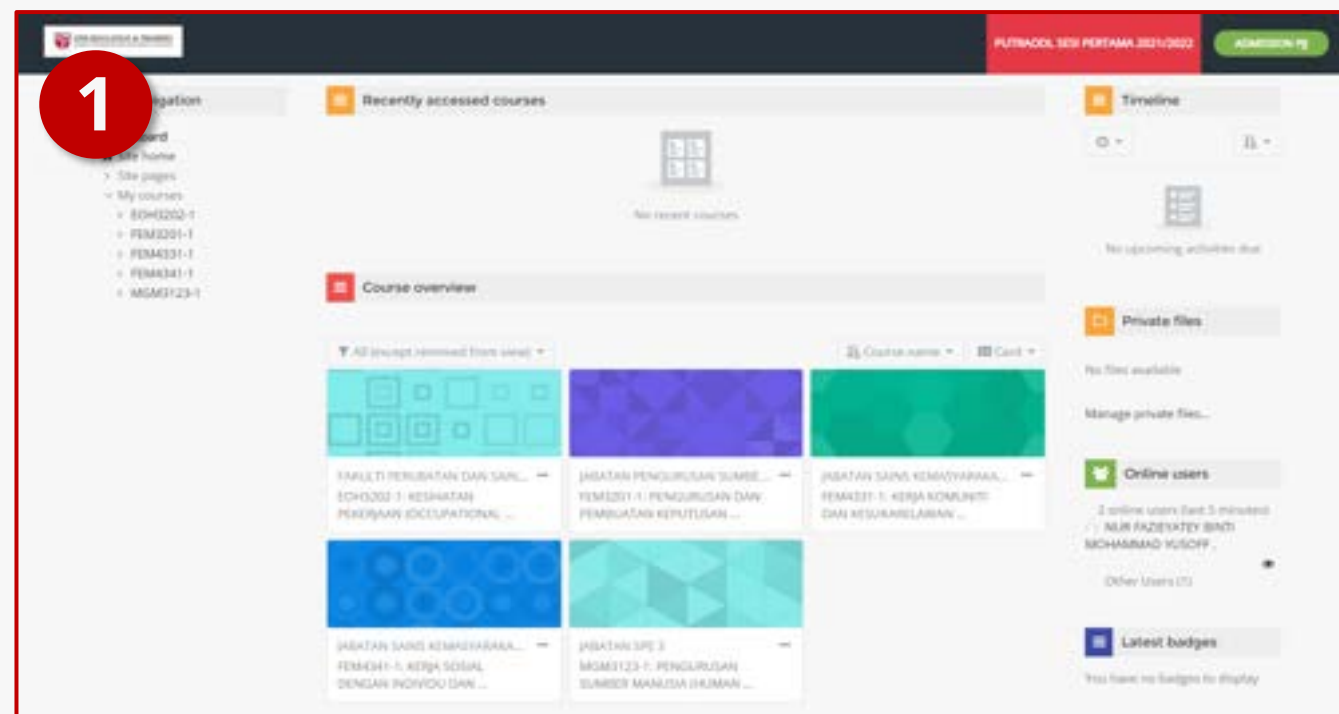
PUTRABLOL SESI PERTAMA 2021/2022

ADMISSION PJ

1

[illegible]gation

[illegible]ard
Site home
Site pages
My courses
EOH3202-1
FEM3201-1
FEM4331-1
FEM4341-1
MGM3123-1

Recently accessed courses

No recent courses

Course overview

All (except removed from view)

Course name

Card

FAKULTI PERUBATAN DAN SAIN...
EOH3202-1: KESIHATAN PEKERJAAN (OCCUPATIONAL ...

JABATAN PENGURUSAN SUMBE...
FEM3201-1: PENGURUSAN DAN PEMBUATAN KEPUTUSAN ...

JABATAN SAINS KEMASYARAKA...
FEM4331-1: KERJA KOMUNITI DAN KESUKARELAWAN ...

JABATAN SAINS KEMASYARAKA...
FEM4341-1: KERJA SOSIAL DENGAN INDIVIDU DAN ...

JABATAN SPE 3
MGM3123-1: PENGURUSAN SUMBER MANUSIA (HUMAN ...

Timeline

No upcoming activities due

Private files

No files available

Manage private files...

Online users

2 online users (last 5 minutes)
NUR FAZIEYATEY BINTI MOHAMMAD YUSOFF
Other Users (1)

Latest badges

You have no badges to display